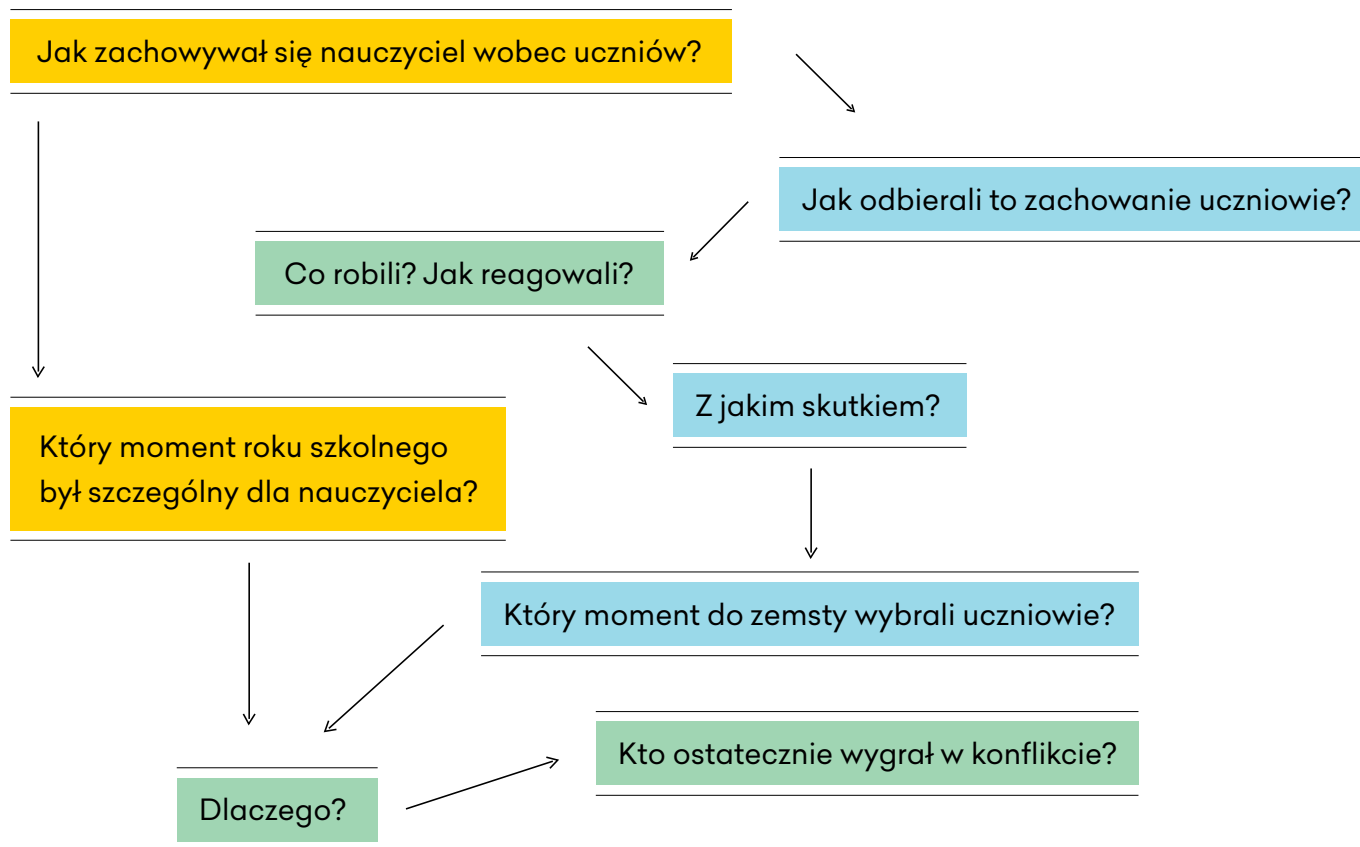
Jak zachowywał się nauczyciel wobec uczniów?

Jak odbierali to zachowanie uczniowie?

Co robili? Jak reagowali?

Z jakim skutkiem?

Który moment roku szkolnego był szczególny dla nauczyciela?

Który moment do zemsty wybrali uczniowie?

Kto ostatecznie wygrał w konflikcie?

Dlaczego?